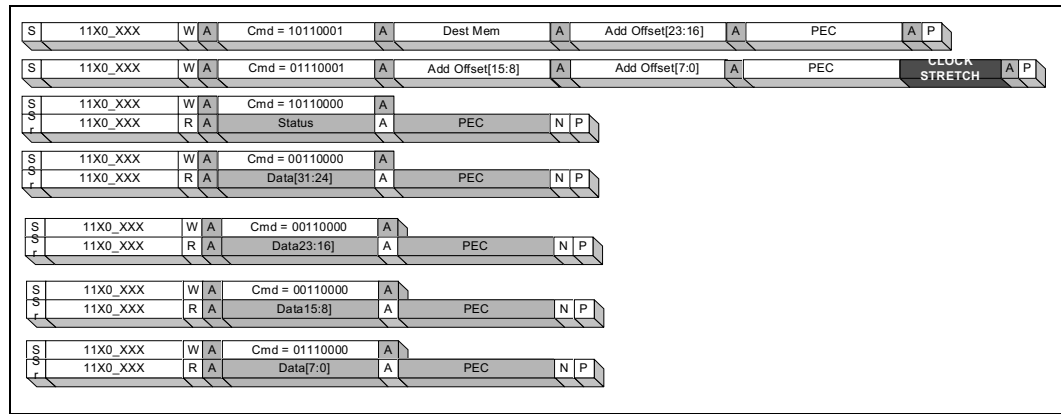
| S | 11X0_XXX | W | A | Cmd = 10110001 | A | Dest Mem | A | Add Offset[23:16] | A | PEC | A | P |
|---|---|---|---|---|---|---|---|---|---|---|---|---|

| S | 11X0_XXX | W | A | Cmd = 01110001 | A | Add Offset[15:8] | A | Add Offset[7:0] | A | PEC | CLOCK STRETCH | A | P |
|---|---|---|---|---|---|---|---|---|---|---|---|---|---|

| S | 11X0_XXX | W | A | Cmd = 10110000 | A | | | | |
|---|---|---|---|---|---|---|---|---|---|
| Sr | 11X0_XXX | R | A | Status | A | PEC | N | P | |

| S | 11X0_XXX | W | A | Cmd = 00110000 | A | | | | |
|---|---|---|---|---|---|---|---|---|---|
| Sr | 11X0_XXX | R | A | Data[31:24] | A | PEC | N | P | |

| S | 11X0_XXX | W | A | Cmd = 00110000 | A | | | | |
|---|---|---|---|---|---|---|---|---|---|
| Sr | 11X0_XXX | R | A | Data23:16] | A | PEC | N | P | |

| S | 11X0_XXX | W | A | Cmd = 00110000 | A | | | | |
|---|---|---|---|---|---|---|---|---|---|
| Sr | 11X0_XXX | R | A | Data15:8] | A | PEC | N | P | |

| S | 11X0_XXX | W | A | Cmd = 01110000 | A | | | | |
|---|---|---|---|---|---|---|---|---|---|
| Sr | 11X0_XXX | R | A | Data[7:0] | A | PEC | N | P | |